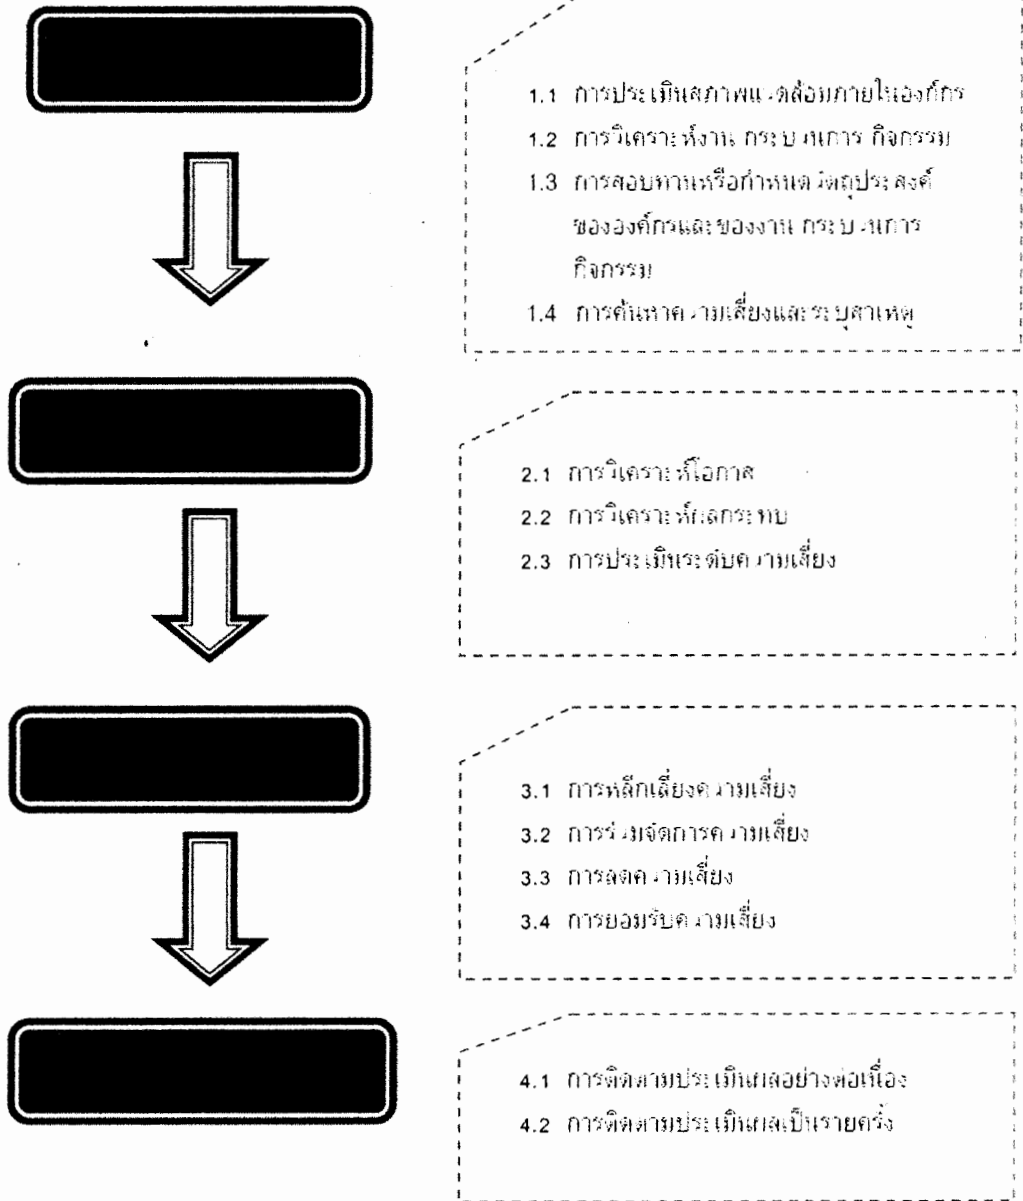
1.1 การประเมินสภาพแวดล้อมภายในองค์กร

1.2 การวิเคราะห์งาน กระบวนการ กิจกรรม

1.3 การสอบทานหรือกำหนดวัตถุประสงค์ขององค์กรและของงาน กระบวนการ กิจกรรม

1.4 การค้นหาความเสี่ยงและระบุสาเหตุ

2.1 การวิเคราะห์โอกาส

2.2 การวิเคราะห์ผลกระทบ

2.3 การประเมินระดับความเสี่ยง

3.1 การหลีกเลี่ยงความเสี่ยง

3.2 การร่วมจัดการความเสี่ยง

3.3 การลดความเสี่ยง

3.4 การยอมรับความเสี่ยง

4.1 การติดตามประเมินผลอย่างต่อเนื่อง

4.2 การติดตามประเมินผลเป็นรายครั้ง